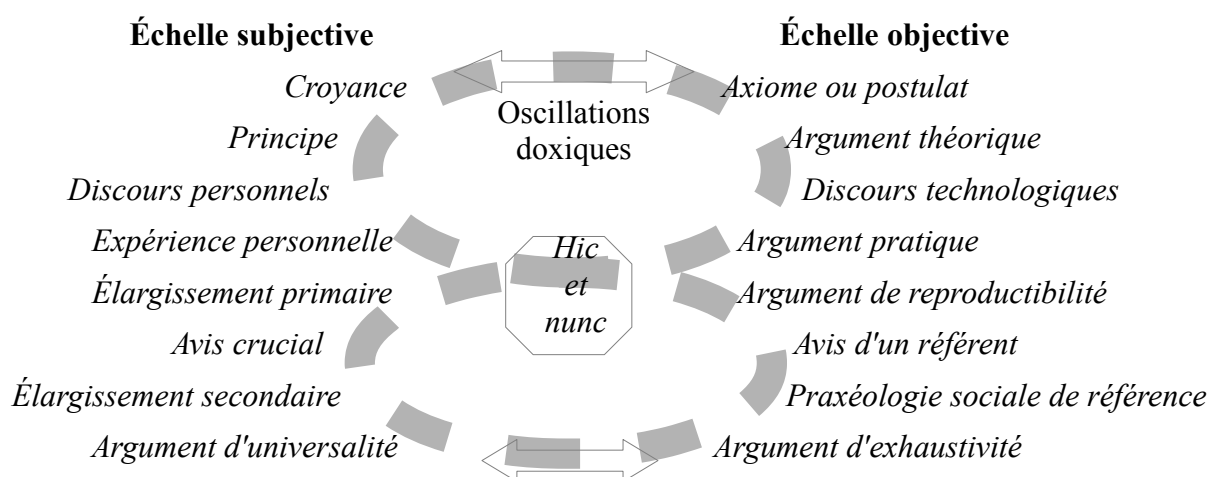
Échelle subjective

Croyance

Principe

Discours personnels

Expérience personnelle

Élargissement primaire

Avis crucial

Élargissement secondaire

Argument d'universalité

Oscillations doxiques

Hic et nunc

Échelle objective

Axiome ou postulat

Argument théorique

Discours technologiques

Argument pratique

Argument de reproductibilité

Avis d'un référent

Praxéologie sociale de référence

Argument d'exhaustivité